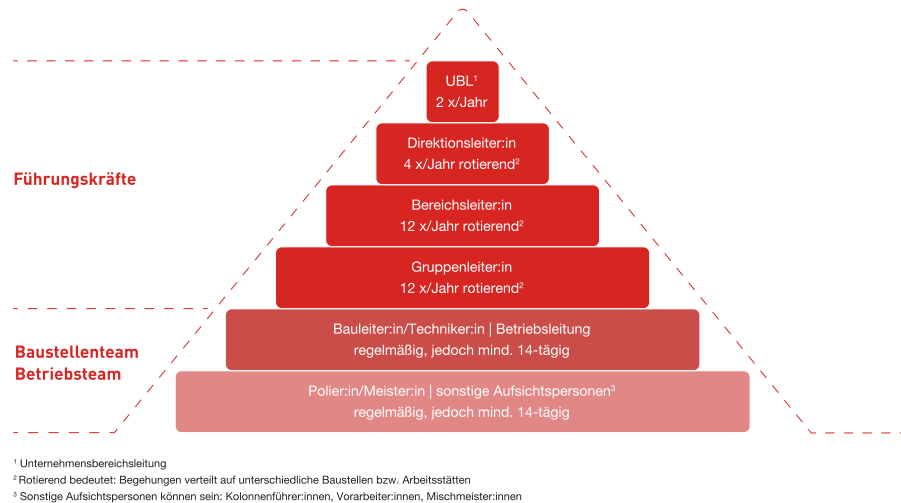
Führungskräfte

UBL$^1$
2 x/Jahr

Direktionsleiter:in
4 x/Jahr rotierend$^2$

Bereichsleiter:in
12 x/Jahr rotierend$^2$

Gruppenleiter:in
12 x/Jahr rotierend$^2$

Baustellenteam
Betriebsteam

Bauleiter:in/Techniker:in | Betriebsleitung
regelmäßig, jedoch mind. 14-tägig

Polier:in/Meister:in | sonstige Aufsichtspersonen$^3$
regelmäßig, jedoch mind. 14-tägig

$^1$ Unternehmensbereichsleitung
$^2$ Rotierend bedeutet: Begehungen verteilt auf unterschiedliche Baustellen bzw. Arbeitsstätten
$^3$ Sonstige Aufsichtspersonen können sein: Kolonnenführer:innen, Vorarbeiter:innen, Mischmeister:innen